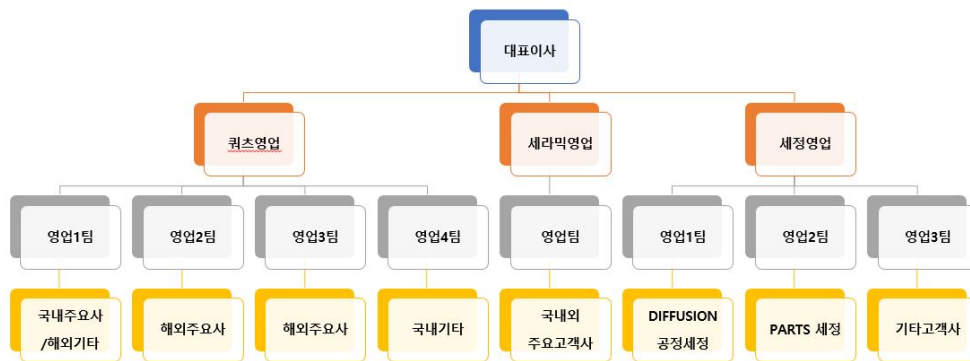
대표이사

쿼츠영업

세라믹영업

세정영업

영업1팀

영업2팀

영업3팀

영업4팀

영업팀

영업1팀

영업2팀

영업3팀

국내주요사 /해외기타

해외주요사

해외주요사

국내기타

국내외 주요고객사

DIFFUSION 공정세정

PARTS 세정

기타고객사